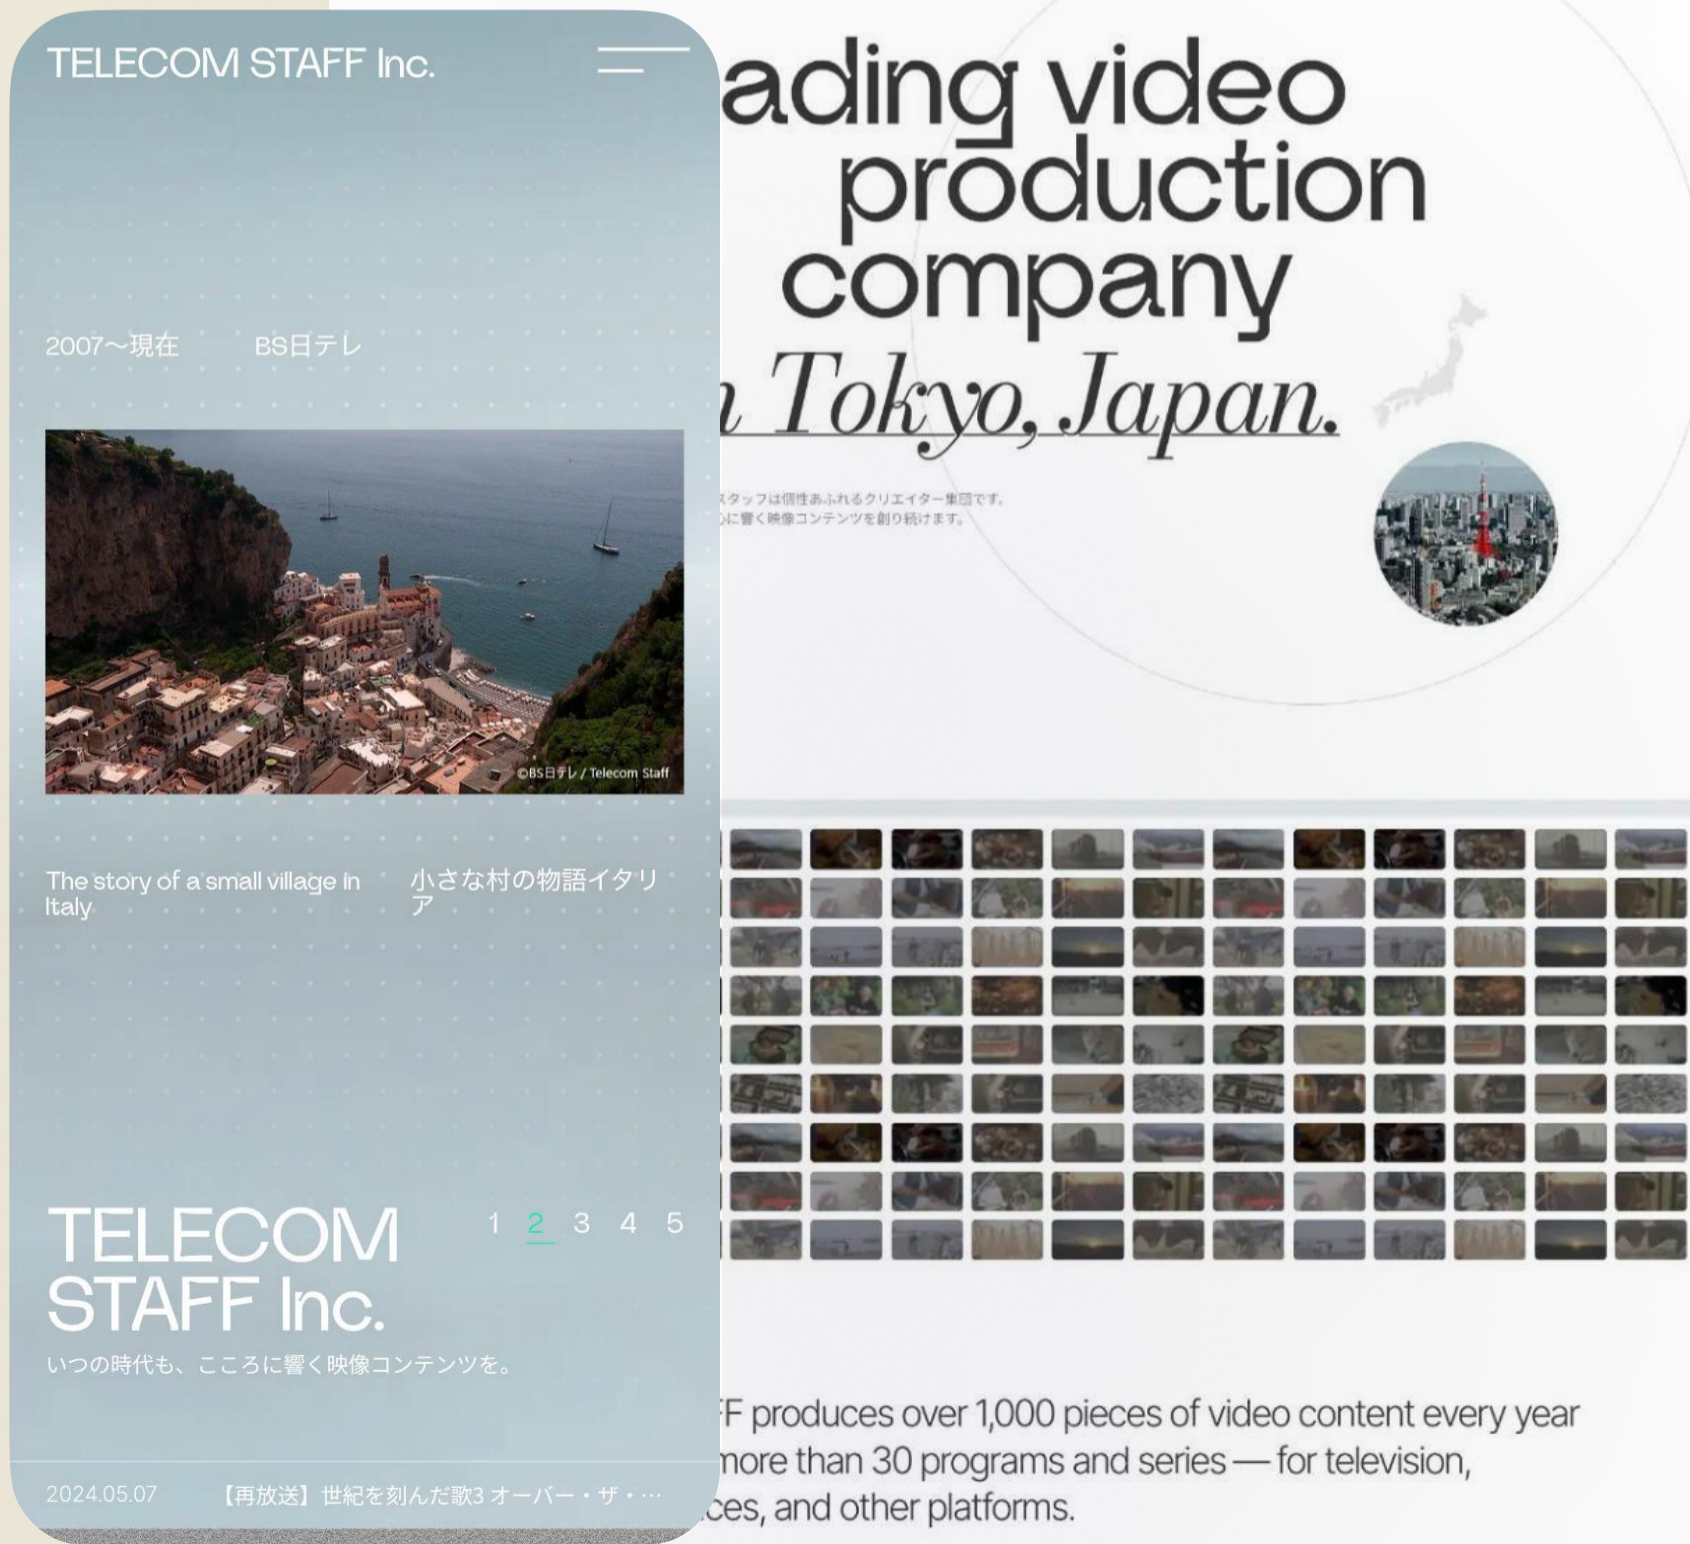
TELECOM STAFF Inc.

2007〜現在 BS日テレ

©BS日テレ / Telecom Staff

The story of a small village in Italy

小さな村の物語イタリア

TELECOM STAFF Inc.

1 2 3 4 5

いつの時代も、こころに響く映像コンテンツを。

2024.05.07 【再放送】世紀を刻んだ歌3 オーバー・ザ・…

ading video production company
n Tokyo, Japan.

スタッフは個性あふれるクリエイター集団です。
心に響く映像コンテンツを創り続けます。

FF produces over 1,000 pieces of video content every year
more than 30 programs and series — for television,
ces, and other platforms.